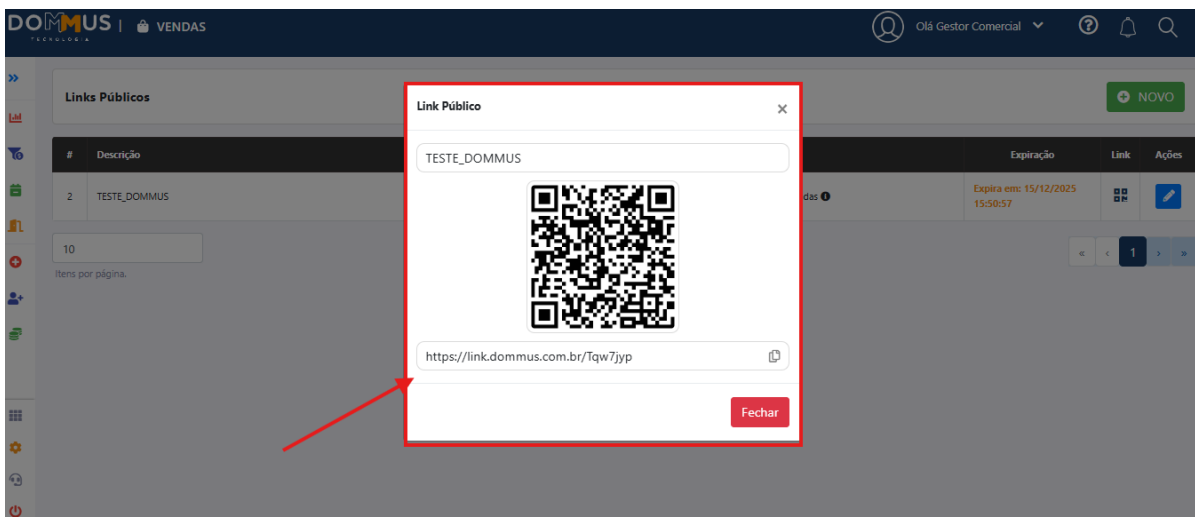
DOMMUS TECNOLOGIA | VENDAS

Olá Gestor Comercial

Links Públicos

NOVO

| # | Descrição | | Expiração | Link | Ações |
|---|---|---|---|---|---|
| 2 | TESTE_DOMMUS | das | Expira em: 15/12/2025 15:50:57 | | |

10

Itens por página.

« ‹ 1 › »

Link Público

×

TESTE_DOMMUS

https://link.dommus.com.br/Tqw7jyp

Fechar